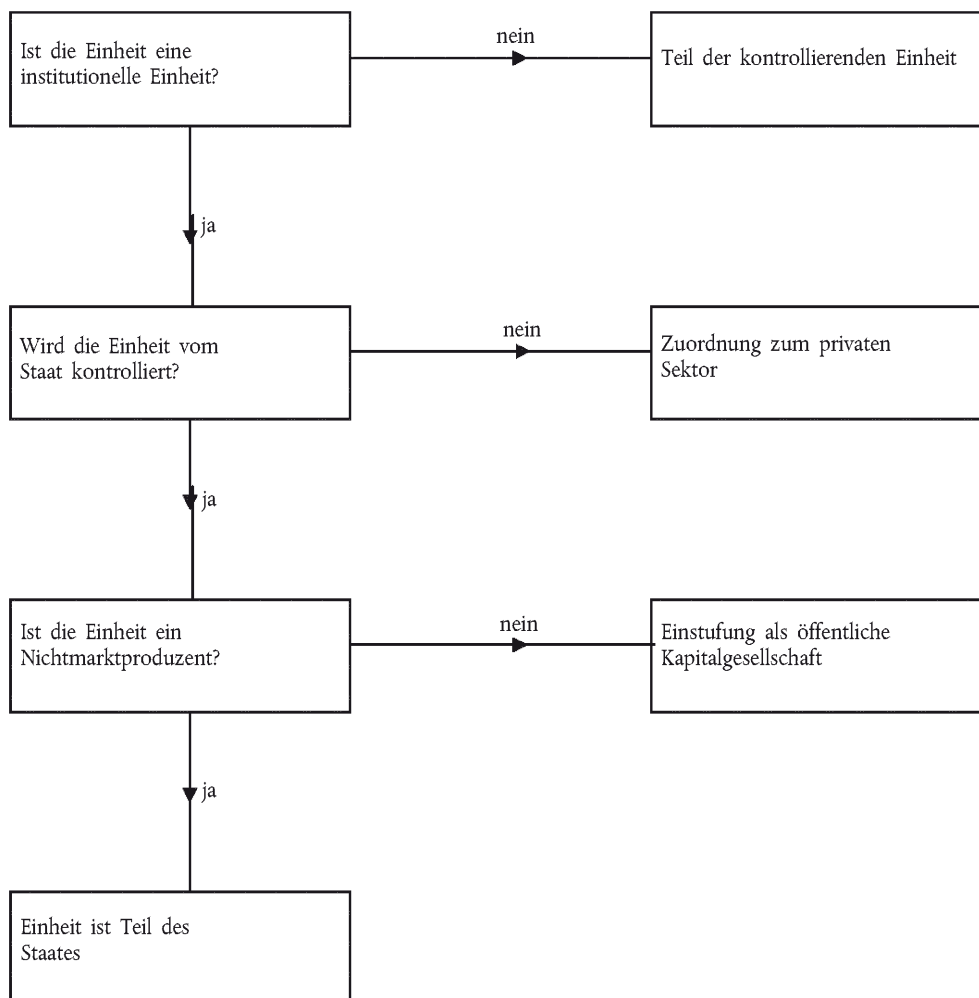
Ist die Einheit eine institutionelle Einheit?

nein

Teil der kontrollierenden Einheit

ja

Wird die Einheit vom Staat kontrolliert?

nein

Zuordnung zum privaten Sektor

ja

Ist die Einheit ein Nichtmarktproduzent?

nein

Einstufung als öffentliche Kapitalgesellschaft

ja

Einheit ist Teil des Staates